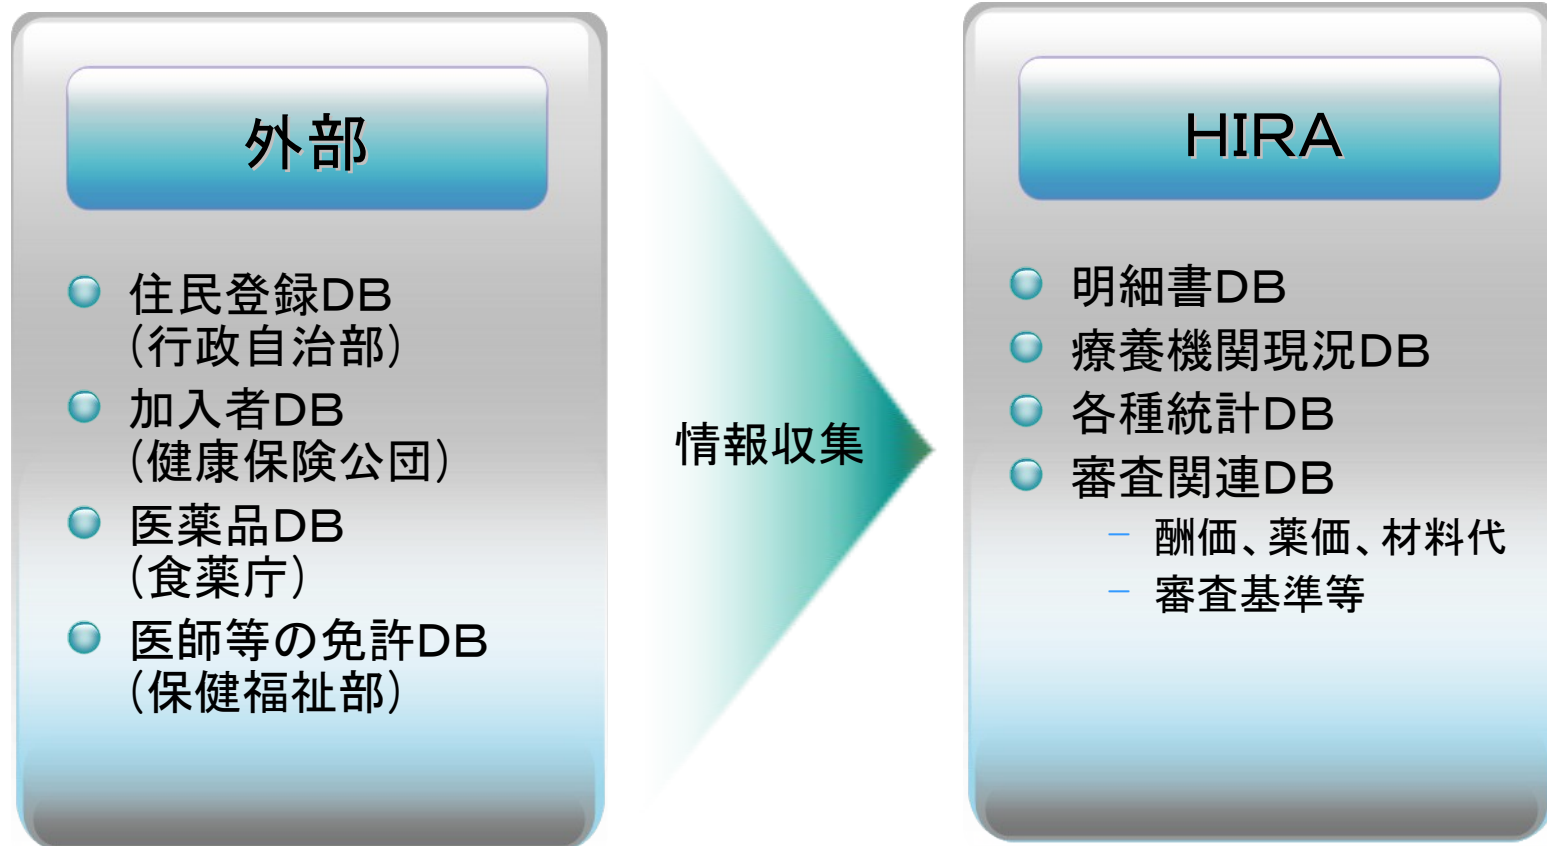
外部

住民登録DB
(行政自治部)

加入者DB
(健康保険公団)

医薬品DB
(食薬庁)

医師等の免許DB
(保健福祉部)

情報収集

HIRA

明細書DB

療養機関現況DB

各種統計DB

審査関連DB

– 酬価、薬価、材料代

– 審査基準等